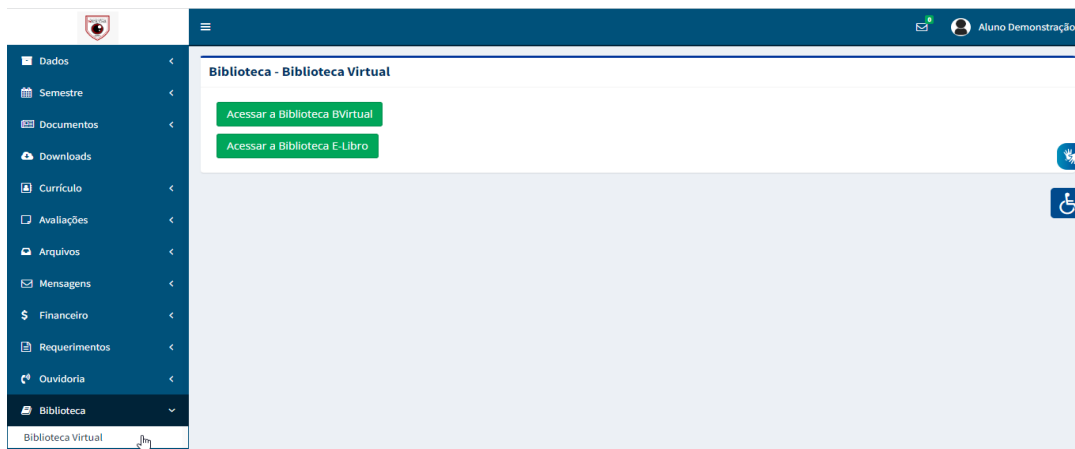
Dados
Semestre
Documentos
Downloads
Currículo
Avaliações
Arquivos
Mensagens
Financeiro
Requerimentos
Ouvidoria
Biblioteca
Biblioteca Virtual

0
Aluno Demonstraçã

Biblioteca - Biblioteca Virtual

Acessar a Biblioteca BVirtual
Acessar a Biblioteca E-Libro